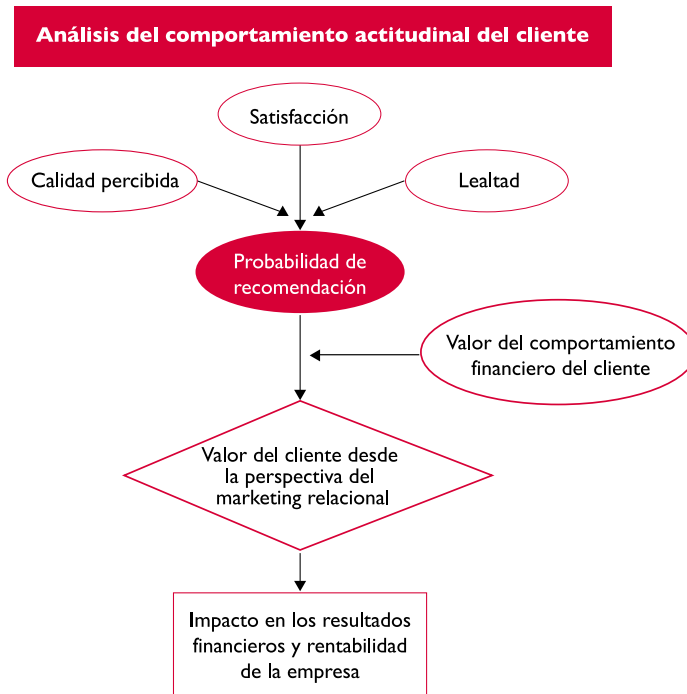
Análisis del comportamiento actitudinal del cliente

Satisfacción

Calidad percibida

Lealtad

Probabilidad de recomendación

Valor del comportamiento financiero del cliente

Valor del cliente desde la perspectiva del marketing relacional

Impacto en los resultados financieros y rentabilidad de la empresa